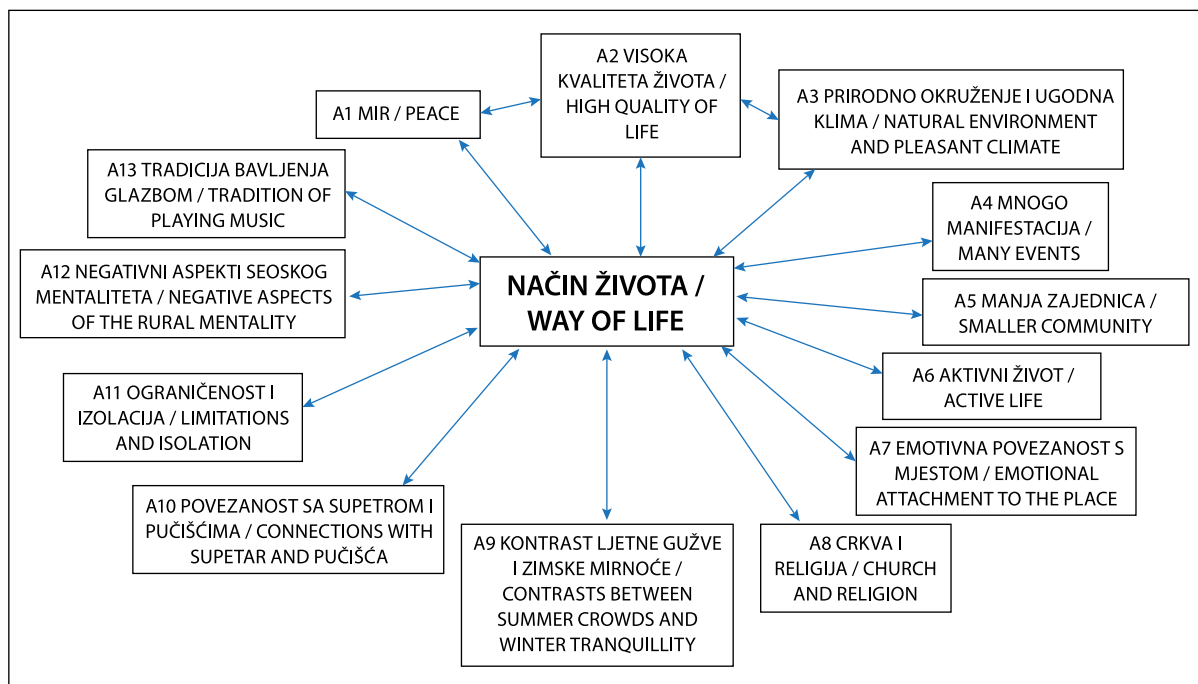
A2 VISOKA KVALITETA ŽIVOTA / HIGH QUALITY OF LIFE

A1 MIR / PEACE

A3 PRIRODNO OKRUŽENJE I UGODNA KLIMA / NATURAL ENVIRONMENT AND PLEASANT CLIMATE

A13 TRADICIJA BAVLJENJA GLAZBOM / TRADITION OF PLAYING MUSIC

A4 MNOGO MANIFESTACIJA / MANY EVENTS

A12 NEGATIVNI ASPEKTI SEOSKOG MENTALITETA / NEGATIVE ASPECTS OF THE RURAL MENTALITY

NAČIN ŽIVOTA / WAY OF LIFE

A5 MANJA ZAJEDNICA / SMALLER COMMUNITY

A6 AKTIVNI ŽIVOT / ACTIVE LIFE

A11 OGRANIČENOST I IZOLACIJA / LIMITATIONS AND ISOLATION

A7 EMOTIVNA POVEZANOST S MJESTOM / EMOTIONAL ATTACHMENT TO THE PLACE

A10 POVEZANOST SA SUPETROM I PUČIŠĆIMA / CONNECTIONS WITH SUPETAR AND PUČIŠĆA

A9 KONTRAST LJETNE GUŽVE I ZIMSKE MIRNOĆE / CONTRASTS BETWEEN SUMMER CROWDS AND WINTER TRANQUILLITY

A8 CRKVA I RELIGIJA / CHURCH AND RELIGION